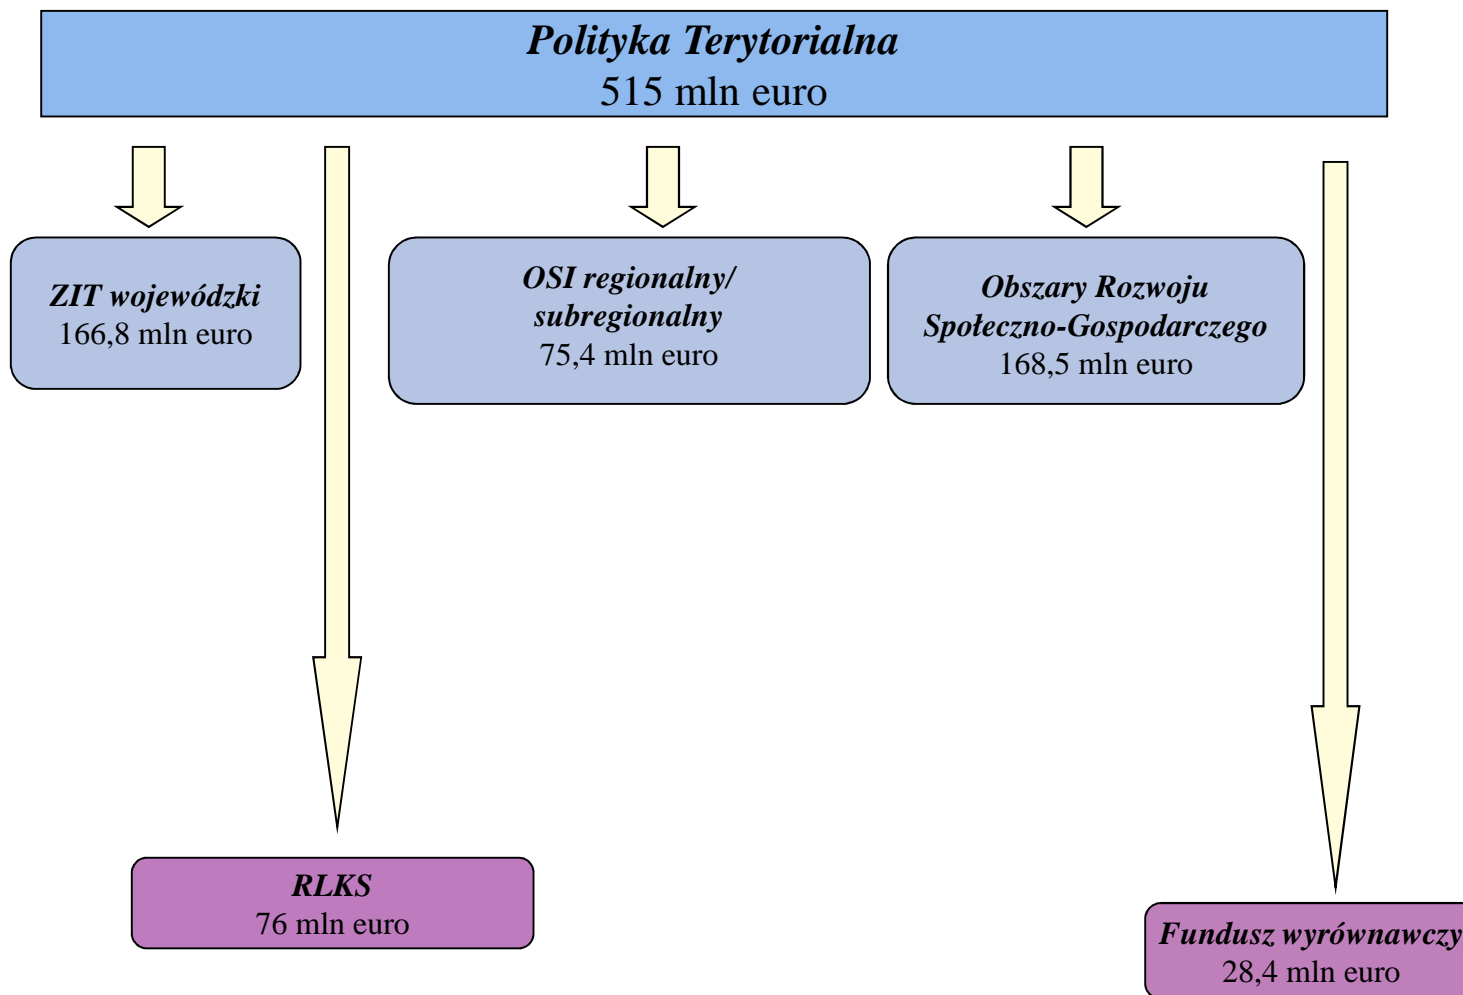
Polityka Terytorialna
515 mln euro

ZIT wojewódzki
166,8 mln euro

OSI regionalny/ subregionalny
75,4 mln euro

Obszary Rozwoju Społeczno-Gospodarczego
168,5 mln euro

RLKS
76 mln euro

Fundusz wyrównawczy
28,4 mln euro